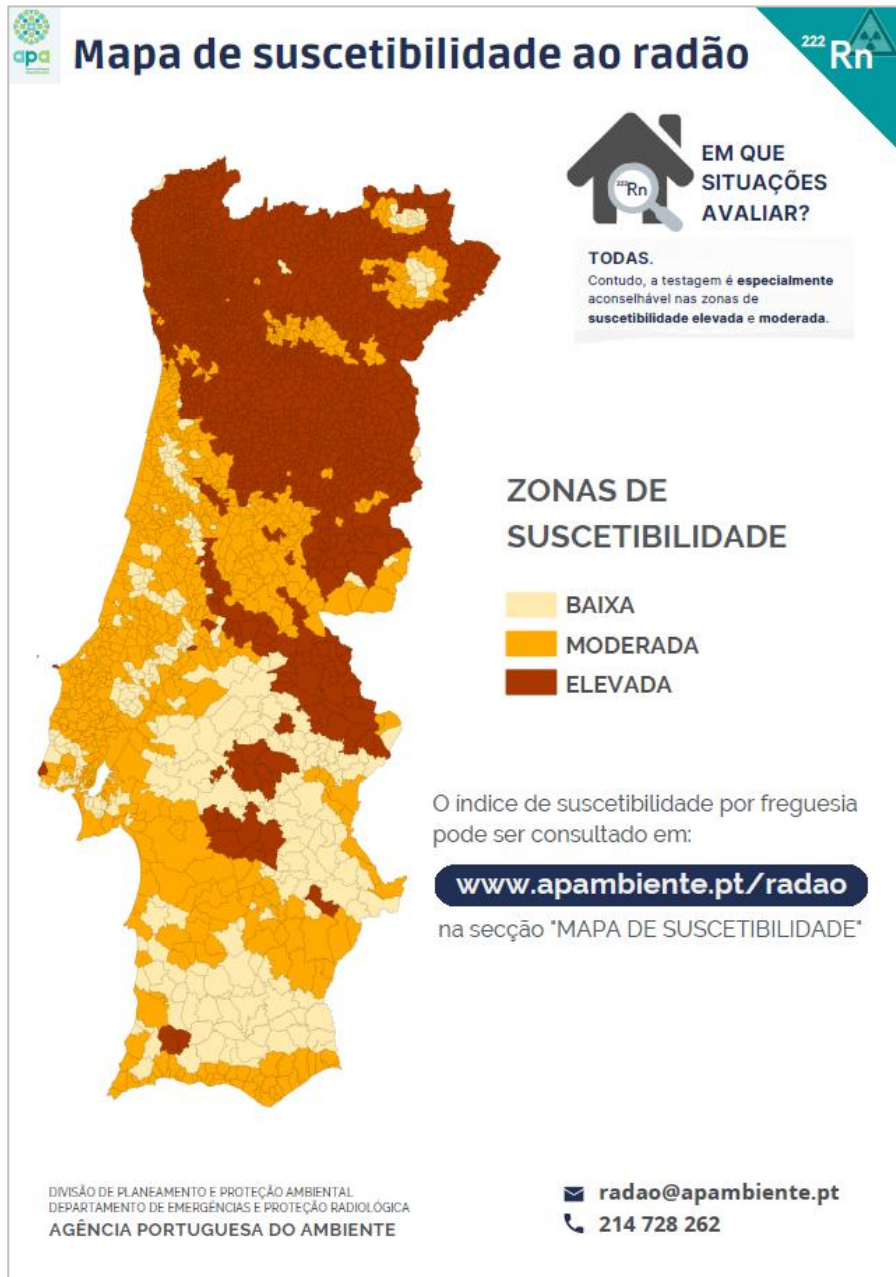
apa

Mapa de suscetibilidade ao radão

$^{222}$Rn

$^{222}$Rn

EM QUE SITUAÇÕES AVALIAR?

TODAS.
Contudo, a testagem é especialmente aconselhável nas zonas de suscetibilidade elevada e moderada.

ZONAS DE SUSCETIBILIDADE

BAIXA
MODERADA
ELEVADA

O índice de suscetibilidade por freguesia pode ser consultado em:

www.apambiente.pt/radao

na secção "MAPA DE SUSCETIBILIDADE"

DIVISÃO DE PLANEAMENTO E PROTEÇÃO AMBIENTAL
DEPARTAMENTO DE EMERGÊNCIAS E PROTEÇÃO RADIOLÓGICA
AGÊNCIA PORTUGUESA DO AMBIENTE

radao@apambiente.pt
214 728 262